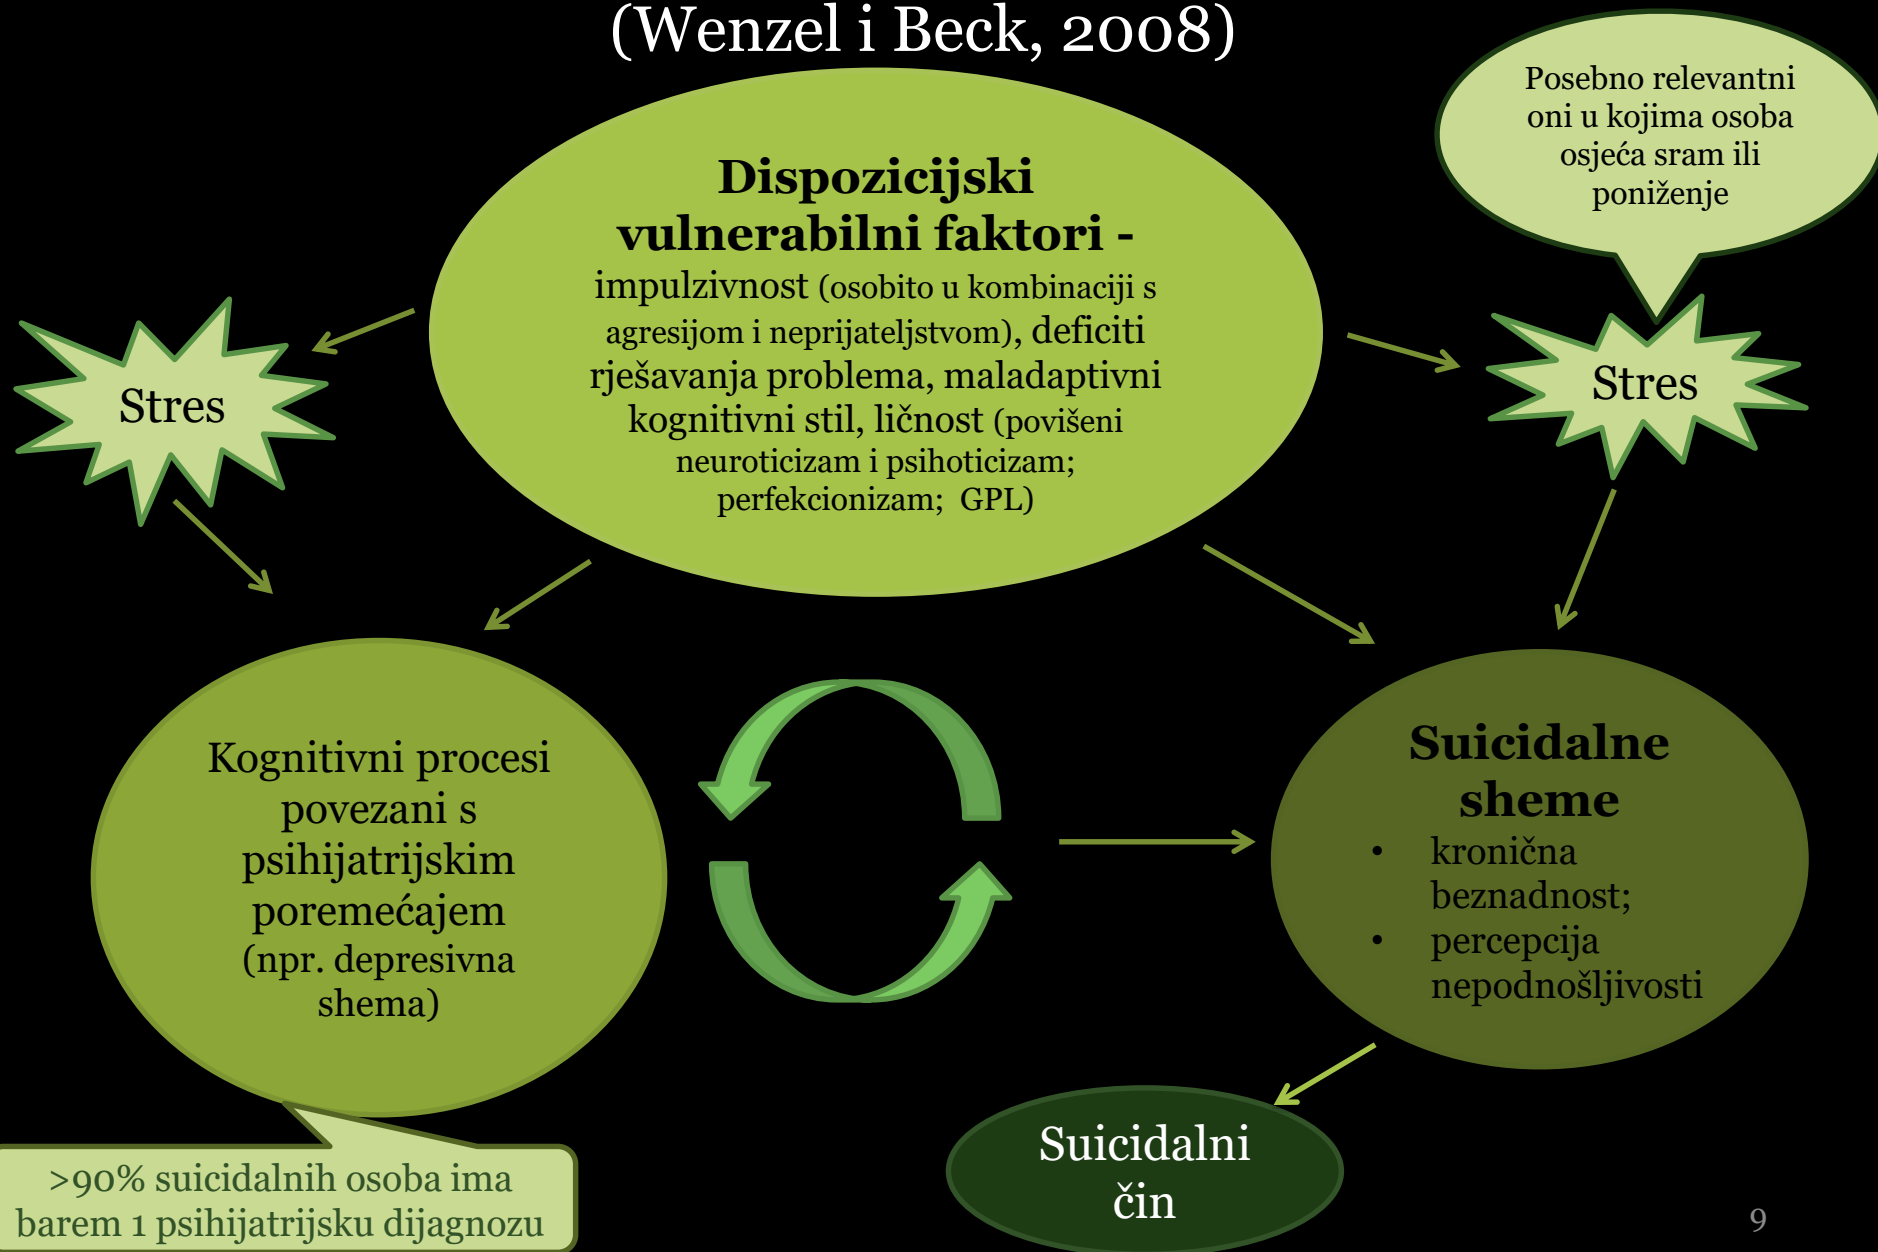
(Wenzel i Beck, 2008)

Posebno relevantni oni u kojima osoba osjeća sram ili poniženje

Dispozicijski vulnerabilni faktori - impulzivnost (osobito u kombinaciji s agresijom i neprijateljstvom), deficiti rješavanja problema, maladaptivni kognitivni stil, ličnost (povišeni neuroticizam i psihoticizam; perfekcionizam; GPL)

Stres

Stres

Kognitivni procesi povezani s psihijatrijskim poremećajem (npr. depresivna shema)

Suicidalne sheme
• kronična beznadnost;
• percepcija nepodnošljivosti

>90% suicidalnih osoba ima barem 1 psihijatrijsku dijagnozu

Suicidalni čin

9